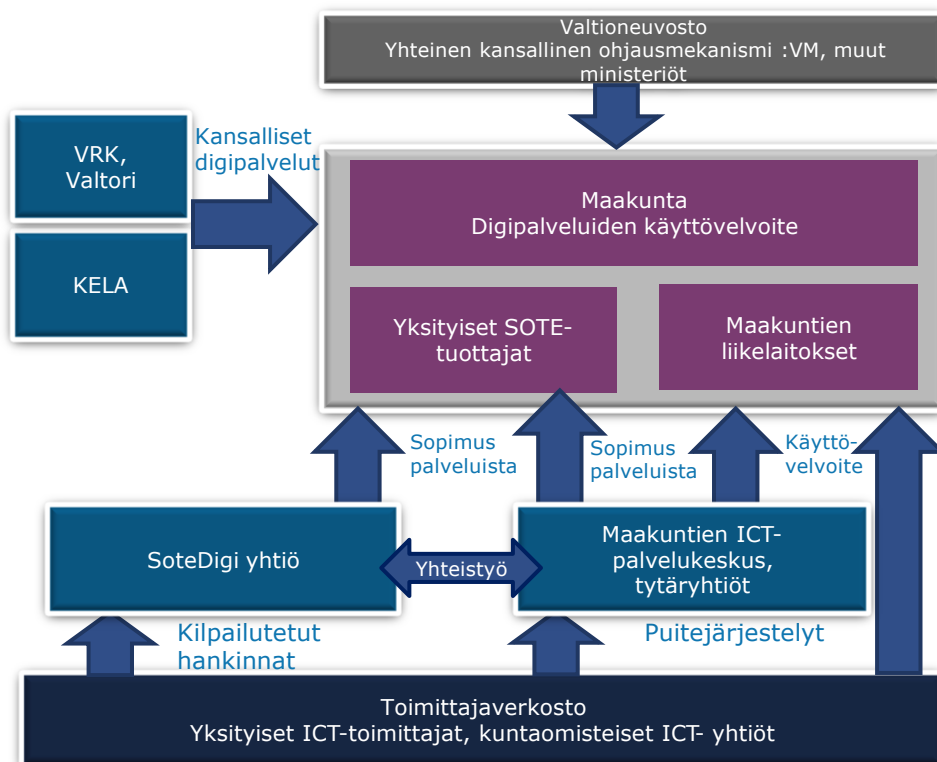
Valtioneuvosto
Yhteinen kansallinen ohjausmekanismi :VM, muut ministeriöt

VRK, Valtori

KELA

Kansalliset digipalvelut

Maakunta
Digipalveluiden käyttövelvoite

Yksityiset SOTE-tuottajat

Maakuntien liikelaitokset

Sopimus palveluista

Sopimus palveluista

Käyttö-velvoite

SoteDigi yhtiö

Yhteistyö

Maakuntien ICT-palvelukeskus, tytäryhtiöt

Kilpailutetut hankinnat

Puitejärjestelyt

Toimittajaverkosto
Yksityiset ICT-toimittajat, kuntaomisteiset ICT- yhtiöt